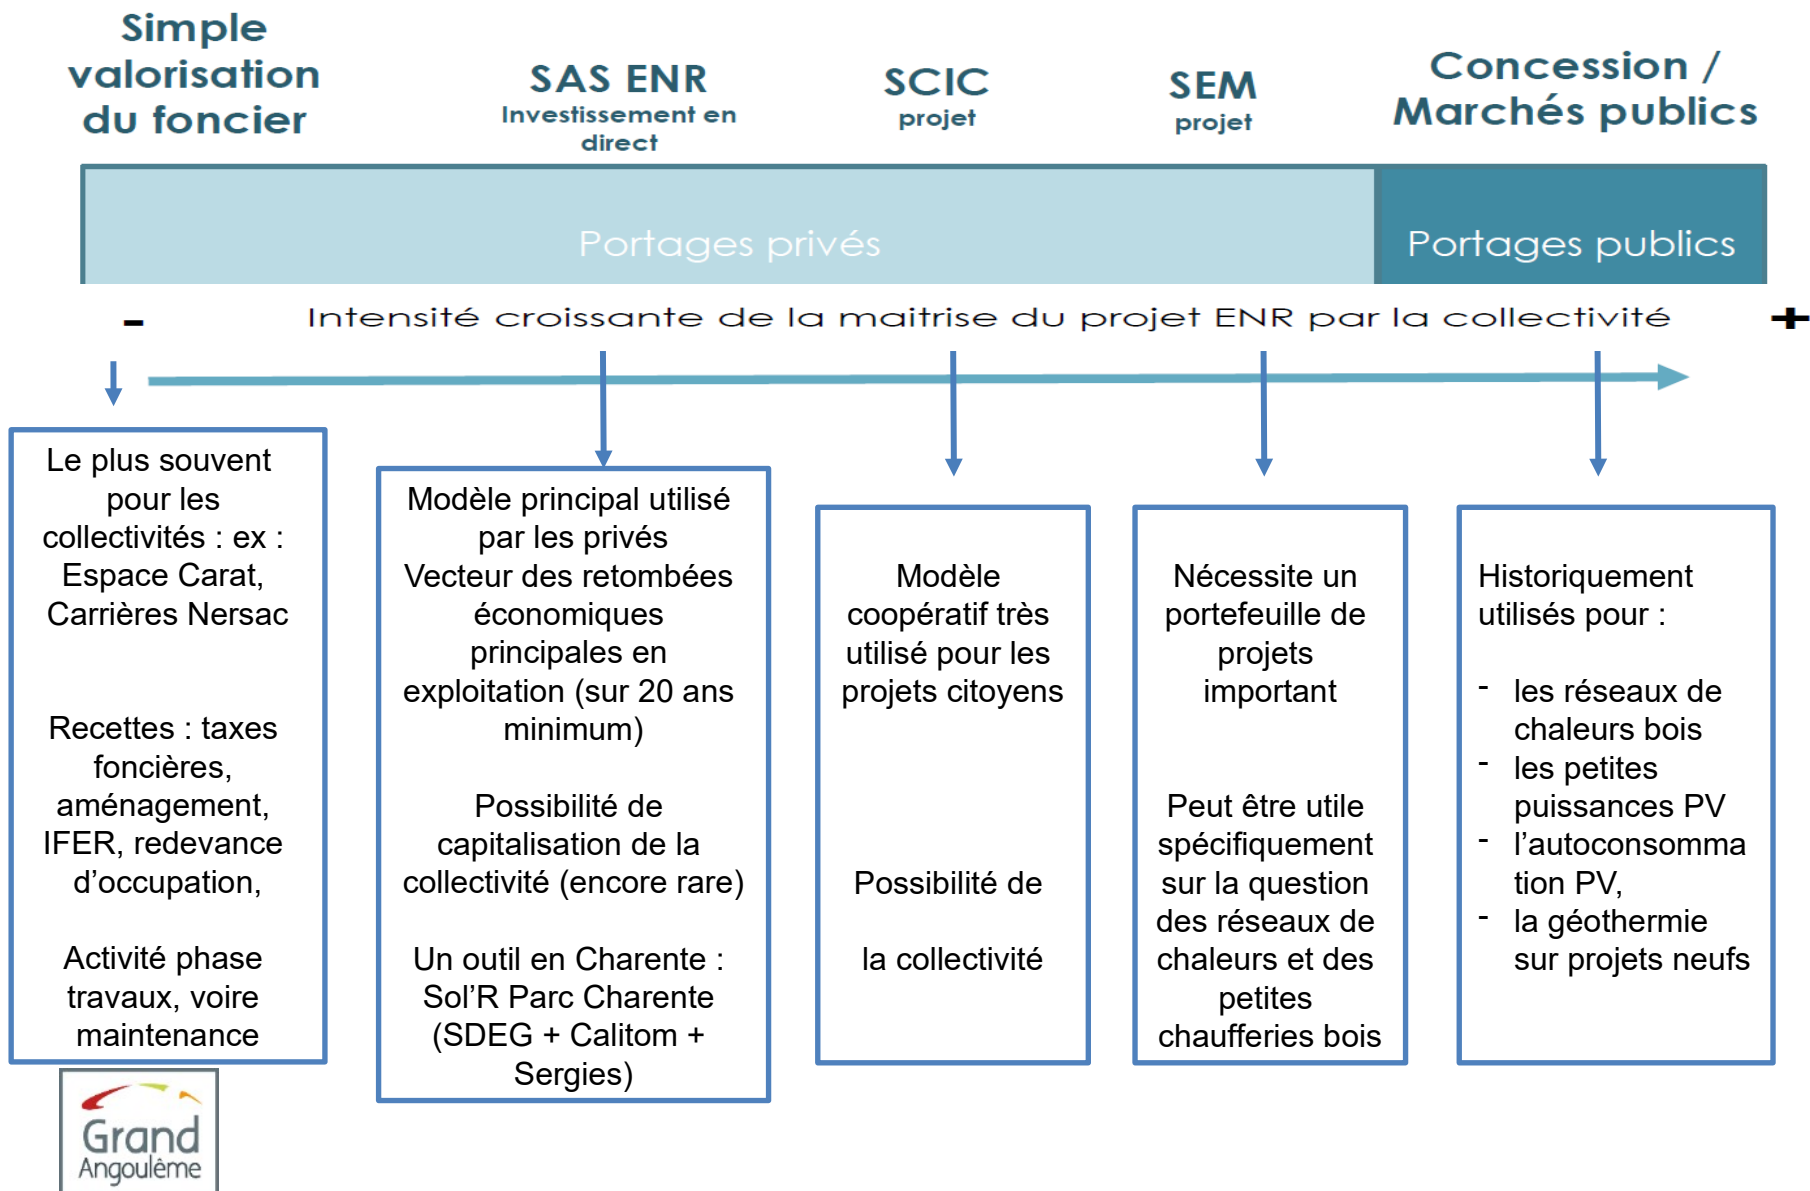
Simple valorisation du foncier

SAS ENR
Investissement en direct

SCIC
projet

SEM
projet

Concession / Marchés publics

Portages privés

Portages publics

-

Intensité croissante de la maitrise du projet ENR par la collectivité

+

Le plus souvent pour les collectivités : ex : Espace Carat, Carrières Nersac

Recettes : taxes foncières, aménagement, IFER, redevance d'occupation,

Activité phase travaux, voire maintenance

Modèle principal utilisé par les privés
Vecteur des retombées économiques principales en exploitation (sur 20 ans minimum)

Possibilité de capitalisation de la collectivité (encore rare)

Un outil en Charente : Sol'R Parc Charente (SDEG + Calitom + Sergies)

Modèle coopératif très utilisé pour les projets citoyens

Possibilité de

la collectivité

Nécessite un portefeuille de projets important

Peut être utile spécifiquement sur la question des réseaux de chaleurs et des petites chaufferies bois

Historiquement utilisés pour :

- les réseaux de chaleurs bois
- les petites puissances PV
- l'autoconsommation PV,
- la géothermie sur projets neufs

Grand Angoulême